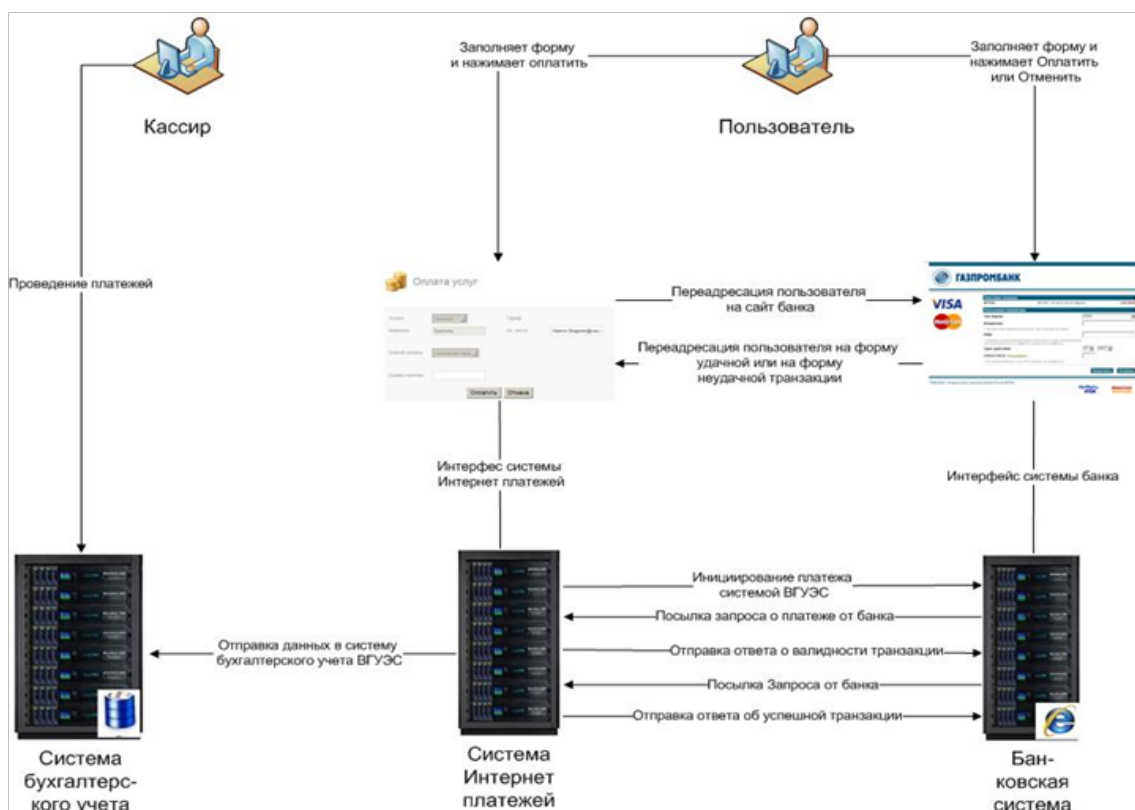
Кассир

Заполняет форму и нажимает оплатить

Пользователь

Заполняет форму и нажимает Оплатить или Отменить

Проведение платежей

Оплата услуг

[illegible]

Оплатить Отмена

Переадресация пользователя на сайт банка

Переадресация пользователя на форму удачной или на форму неудачной транзакции

ГАЗПРОМБАНК

VISA

Интерфес системы Интернет платежей

Интерфейс системы банка

Инициирование платежа системой ВГУЭС

Посылка запроса о платеже от банка

Отправка данных в систему бухгалтерского учета ВГУЭС

Отправка ответа о валидности транзакции

Посылка Запроса от банка

Отправка ответа об успешной транзакции

Система бухгалтерского учета

Система Интернет платежей

Банковская система